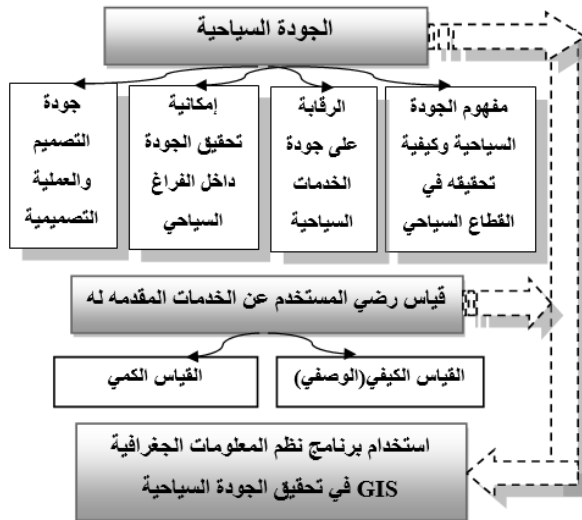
الجودة السياحية

مفهوم الجودة السياحية وكيفية تحقيقه في القطاع السياحي

الرقابة على جودة الخدمات السياحية

إمكانية تحقيق الجودة داخل الفراغ السياحي

جودة التصميم والعملية التصميمية

قياس رضي المستخدم عن الخدمات المقدمه له

القياس الكيفي(الوصفي)

القياس الكمي

استخدام برنامج نظم المعلومات الجغرافية GIS في تحقيق الجودة السياحية